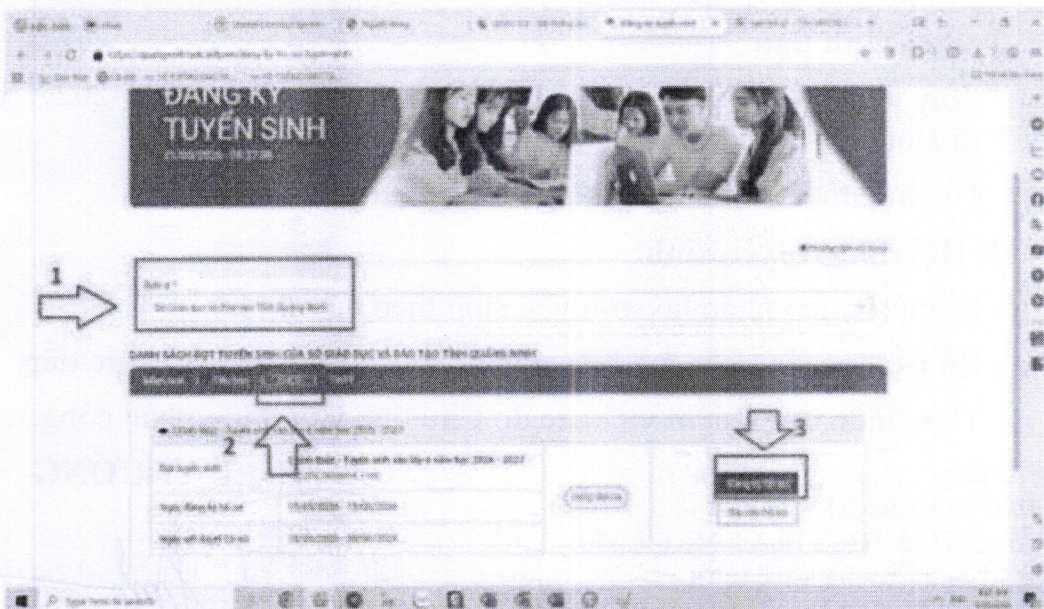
ĐĂNG KÝ TUYỂN SINH

1

Sở Giáo dục và Đào tạo Tỉnh Quảng Ninh

DANH SÁCH ĐỢT TUYỂN SINH CỦA SỞ GIÁO DỤC VÀ ĐÀO TẠO TỈNH QUẢNG NINH

2

3

Đợt tuyển sinh

Tuyển sinh vào lớp 6 năm học 2026 - 2027

Ngày đăng ký hồ sơ

Ngày xét duyệt hồ sơ